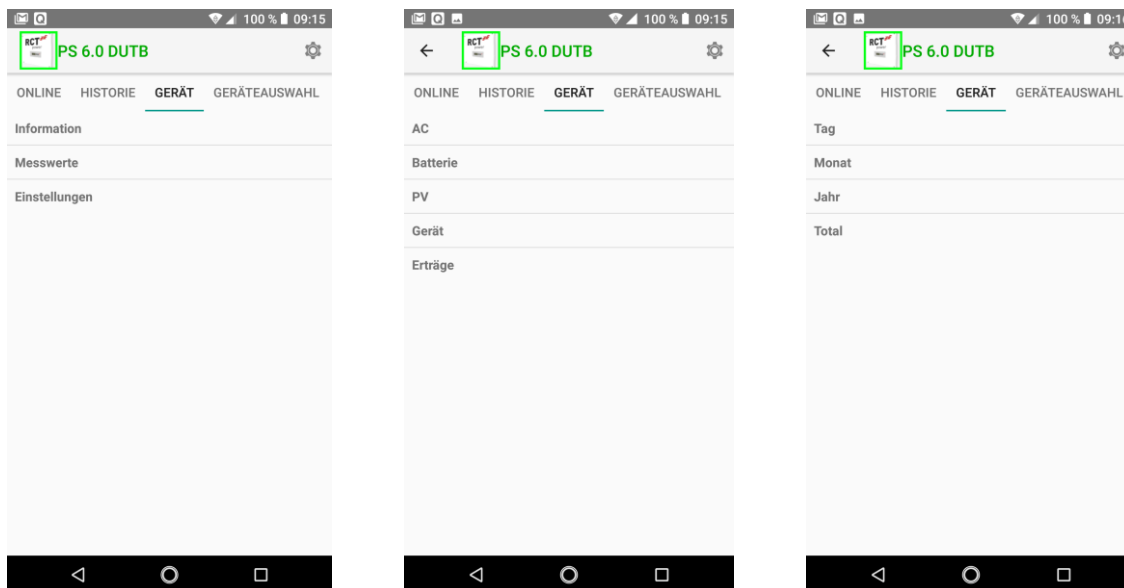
100 % 09:15

RCT

PS 6.0 DUTB

ONLINE HISTORIE GERÄT GERÄTEAUSWAHL

Information

Messwerte

Einstellungen

100 % 09:15

←

RCT

PS 6.0 DUTB

ONLINE HISTORIE GERÄT GERÄTEAUSWAHL

AC

Batterie

PV

Gerät

Erträge

100 % 09:1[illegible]

←

RCT

PS 6.0 DUTB

ONLINE HISTORIE GERÄT GERÄTEAUSWAHL

Tag

Monat

Jahr

Total